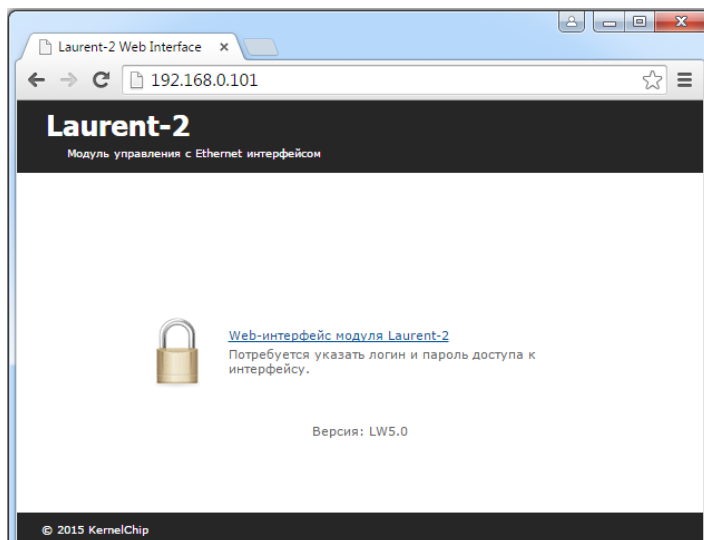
Laurent-2 Web Interface ×

192.168.0.101

Laurent-2
Модуль управления с Ethernet интерфейсом

Web-интерфейс модуля Laurent-2
Потребуется указать логин и пароль доступа к интерфейсу.

Версия: LW5.0

© 2015 KernelChip